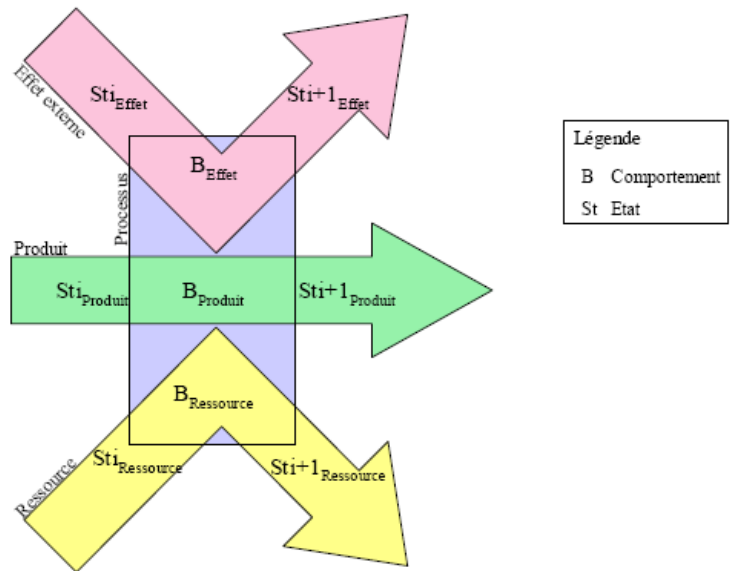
Effet externe

$Sti_{Effet}$

$Sti+1_{Effet}$

$B_{Effet}$

Processus

Produit

$Sti_{Produit}$

$B_{Produit}$

$Sti+1_{Produit}$

$B_{Ressource}$

$Sti_{Ressource}$

$Sti+1_{Ressource}$

Ressource

Légende

B Comportement

St Etat